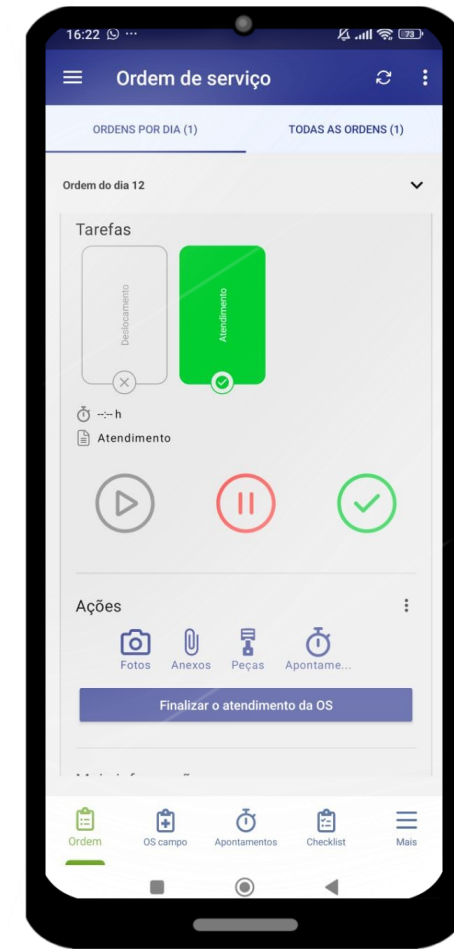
16:22 ···

Ordem de serviço

ORDENS POR DIA (1)
TODAS AS ORDENS (1)

Ordem do dia 12

Tarefas

Deslocamento

Atendimento

--:-- h

Atendimento

Ações

Fotos
Anexos
Peças
Apontame...

Finalizar o atendimento da OS

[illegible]

Ordem
OS campo
Apontamentos
Checklist
Mais